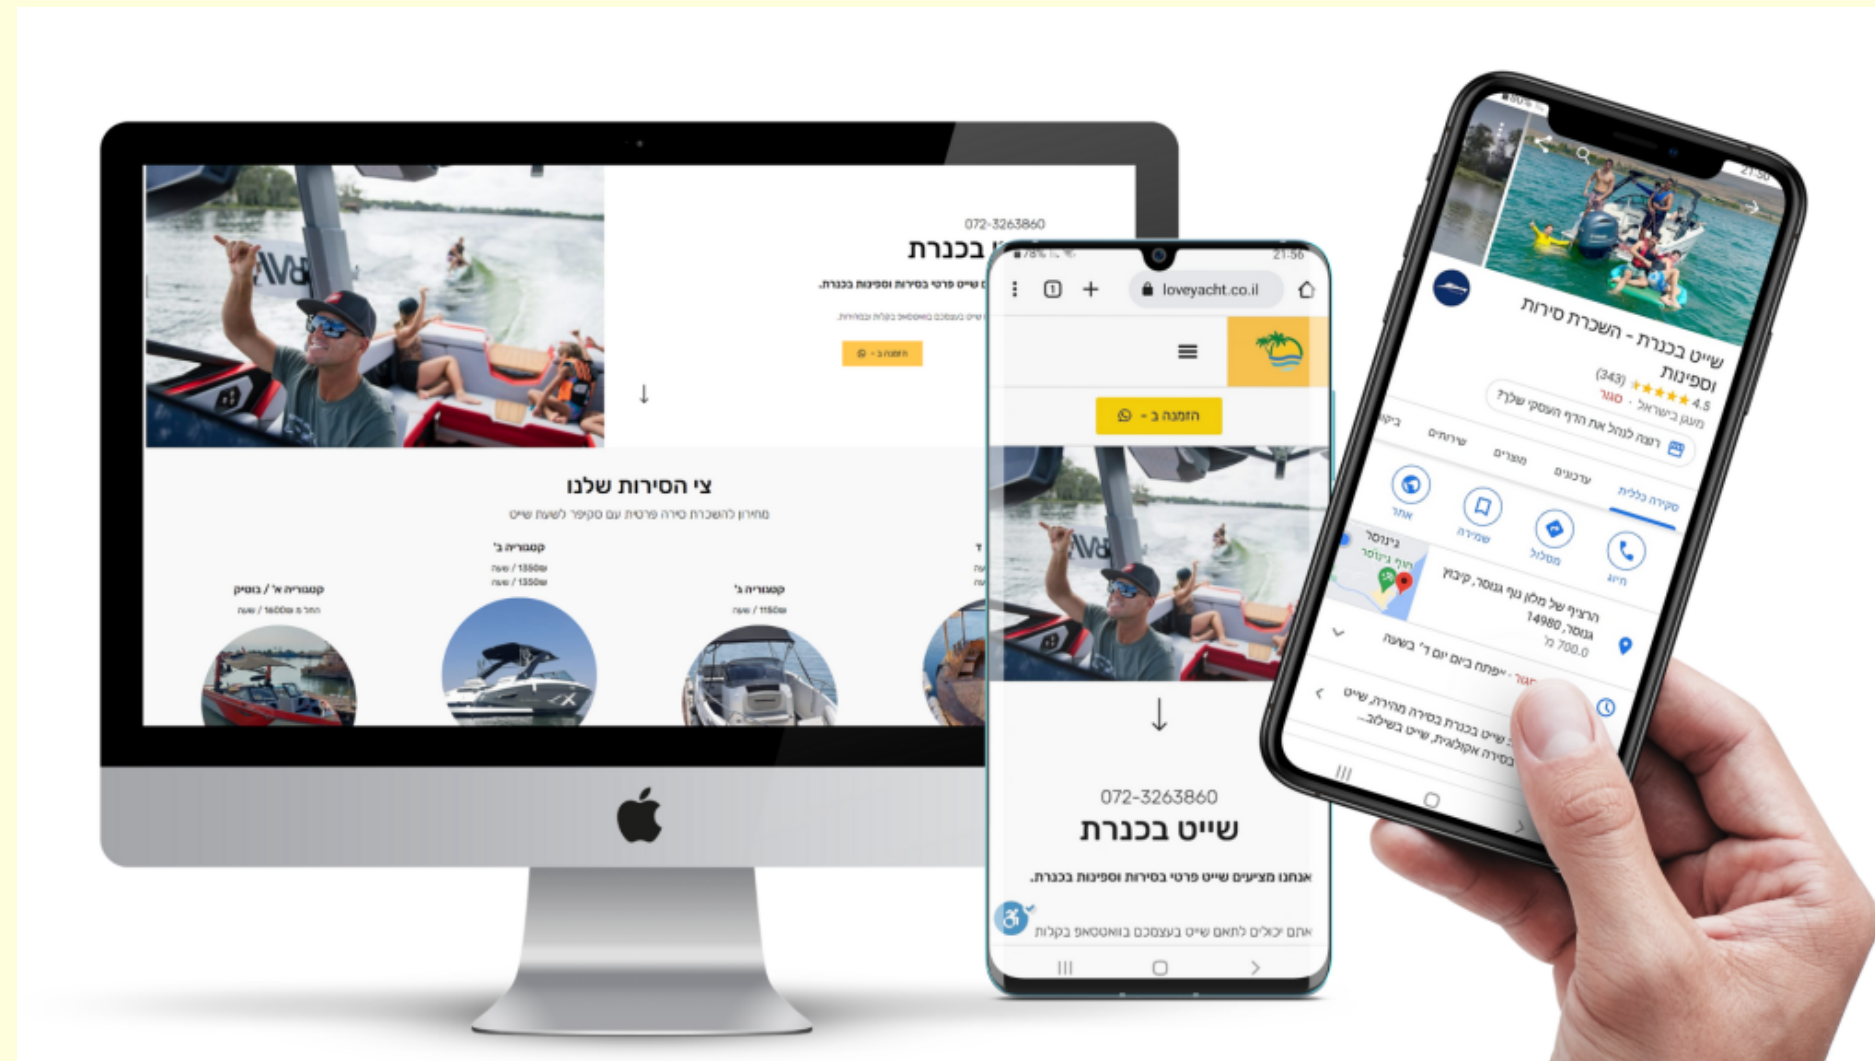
072-3263860
שייט בכנרת
אנחנו מציעים שייט פרטי בסירות וספינות בכנרת.
הזמנה ב -

צי הסירות שלנו
מחירון להשכרת סירה פרטית עם סקיפר לשעת שייט
קטגוריה א' / בוטיק
החל מ 1600₪ / שעה
קטגוריה ב'
₪1350 / שעה
₪1350 / שעה
קטגוריה ג'
₪1150 / שעה

loveyacht.co.il
הזמנה ב -
072-3263860
שייט בכנרת
אנחנו מציעים שייט פרטי בסירות וספינות בכנרת.
אתם יכולים לתאם שייט בעצמכם בוואטסאפ בקלות

שייט בכנרת - השכרת סירות וספינות
4.5 ★★★★★ (343)
סגור · מעגן בישראל
רוצה לנהל את הדף העסקי שלך?
סקירה כללית
עדכונים
מוצרים
שירותים
ביקורות
חיוג
מסלול
שמירה
אתר
הרציף של מלון נוף גינוסר, קיבוץ גינוסר, 14980
700.0 ק"מ
סגור · ייפתח ביום ד' בשעה
שייט בכנרת בסירה מהירה, שייט בסירה אקולוגית, שייט בשילוב...